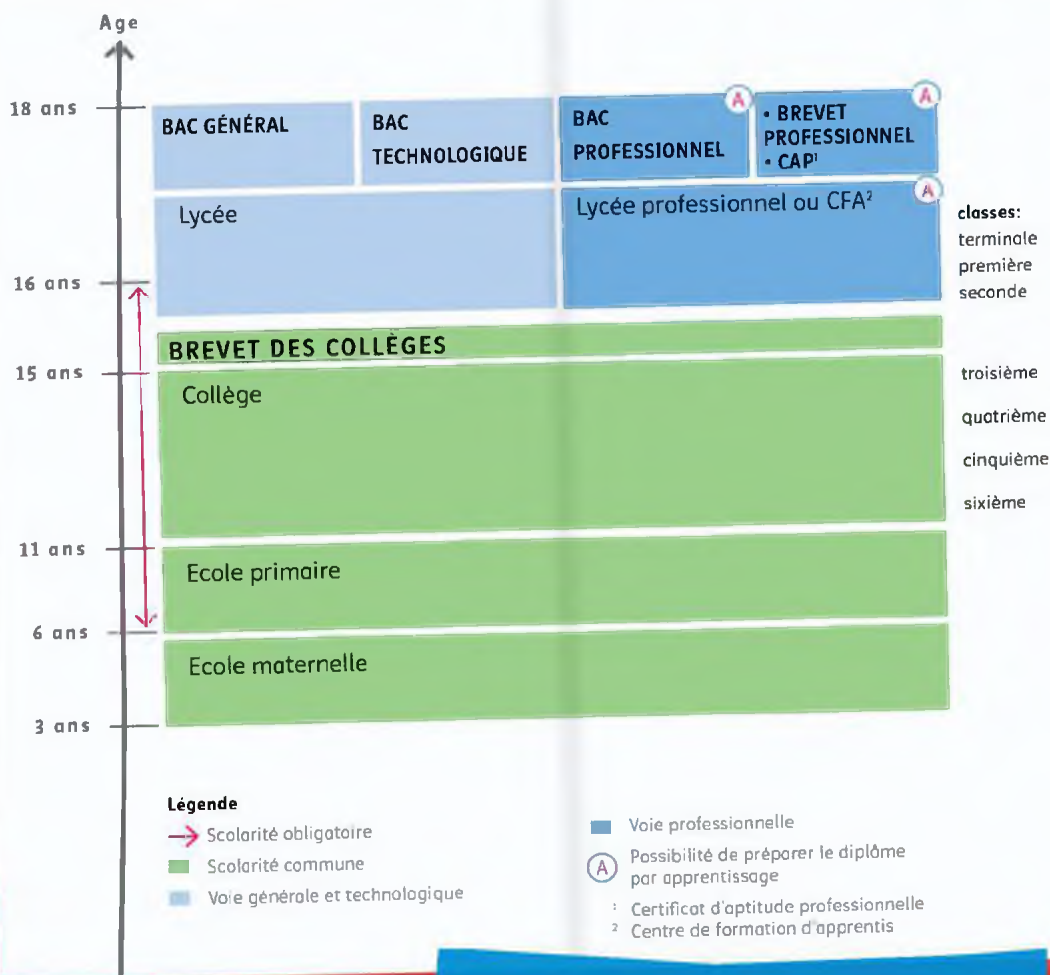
Age

18 ans

BAC GÉNÉRAL

BAC TECHNOLOGIQUE

BAC PROFESSIONNEL (A)

• BREVET PROFESSIONNEL
• CAP$^1$ (A)

Lycée

Lycée professionnel ou CFA$^2$ (A)

classes:
terminale
première
seconde

16 ans

BREVET DES COLLÈGES

15 ans

Collège

troisième
quatrième
cinquième
sixième

11 ans

Ecole primaire

6 ans

Ecole maternelle

3 ans

Légende
Scolarité obligatoire
Scolarité commune
Voie générale et technologique

Voie professionnelle
(A) Possibilité de préparer le diplôme par apprentissage
$^1$ Certificat d'aptitude professionnelle
$^2$ Centre de formation d'apprentis